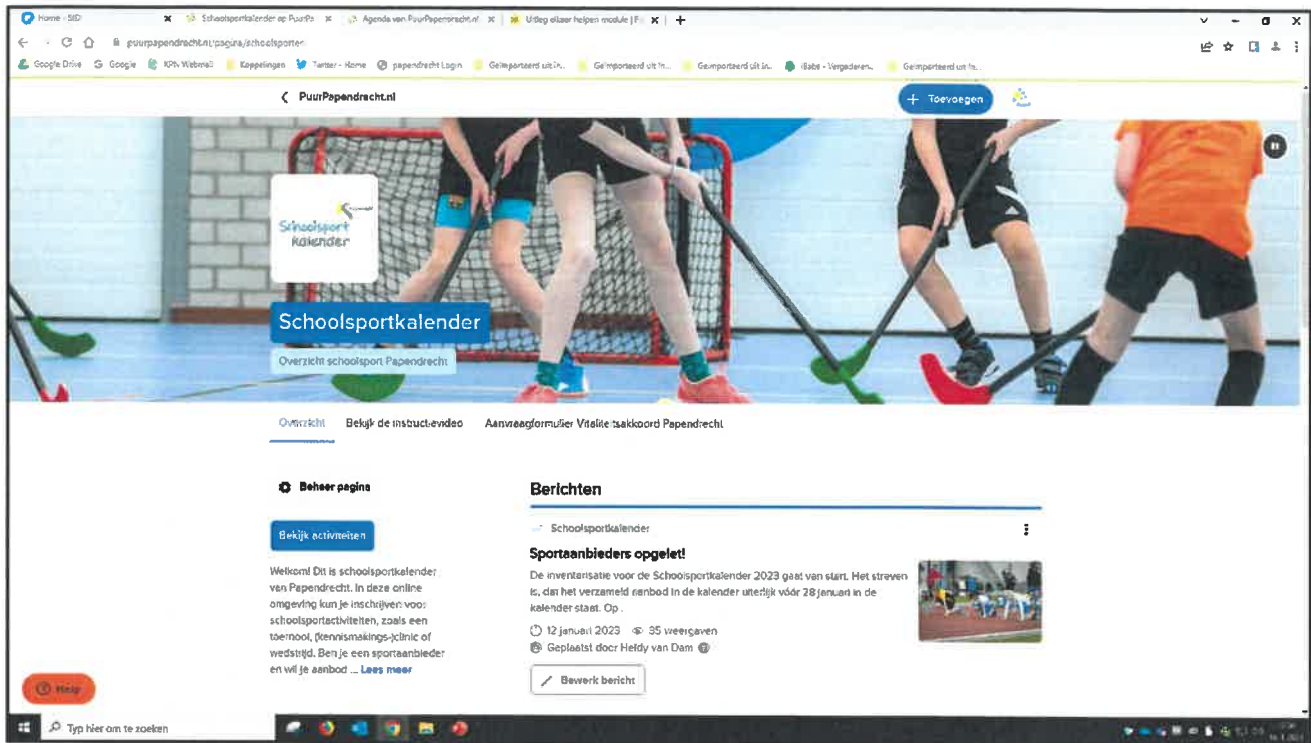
Home - SID | Schoolsportkalender op PuurPa | Agenda van PuurPapendrecht.nl | Uitleg elkaar helpen module | +

puurpapendrecht.nl/pagina/schoolsporter

Google Drive | Google | KPN Webmail | Koppelingen | Twitter - Home | papendrecht Login | Geïmporteerd uit In... | Geïmporteerd uit In... | Geïmporteerd uit In... | iBabs - Vergaderen... | Geïmporteerd uit In...

PuurPapendrecht.nl

+ Toevoegen

Schoolsport kalender

Schoolsportkalender

Overzicht schoolsport Papendrecht

Overzicht | Bekijk de instructievideo | Aanvraagformulier Vitaliteitsakkoord Papendrecht

Beheer pagina

Bekijk activiteiten

Welkom! Dit is schoolsportkalender van Papendrecht. In deze online omgeving kun je inschrijven voor schoolsportactiviteiten, zoals een toernooi, (kennismakings-)clinic of wedstrijd. Ben je een sportaanbieder en wil je aanbod ... Lees meer

Berichten

Schoolsportkalender

Sportaanbieders opgelet!

De inventarisatie voor de Schoolsportkalender 2023 gaat van start. Het streven is, dat het verzameld aanbod in de kalender uiterlijk vóór 28 januari in de kalender staat. Op .

12 januari 2023 | 35 weergaven

Geplaatst door Heidy van Dam

Bewerk bericht

Help

Typ hier om te zoeken